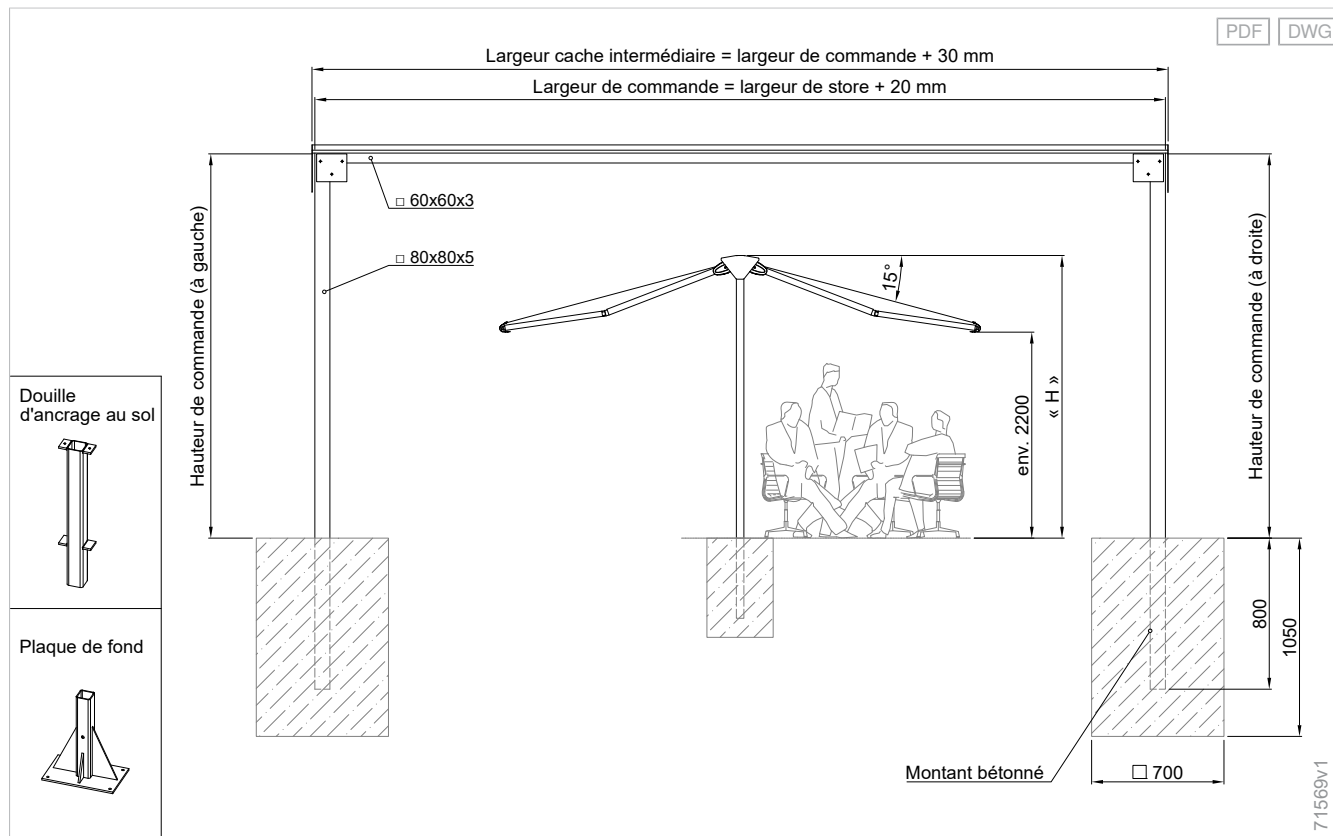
PDF DWG

Largeur cache intermédiaire = largeur de commande + 30 mm

Largeur de commande = largeur de store + 20 mm

□ 60x60x3

□ 80x80x5

Hauteur de commande (à gauche)

15°

env. 2200

« H »

Hauteur de commande (à droite)

Douille d'ancrage au sol

Plaque de fond

800

1050

Montant bétonné

□ 700

71569v1